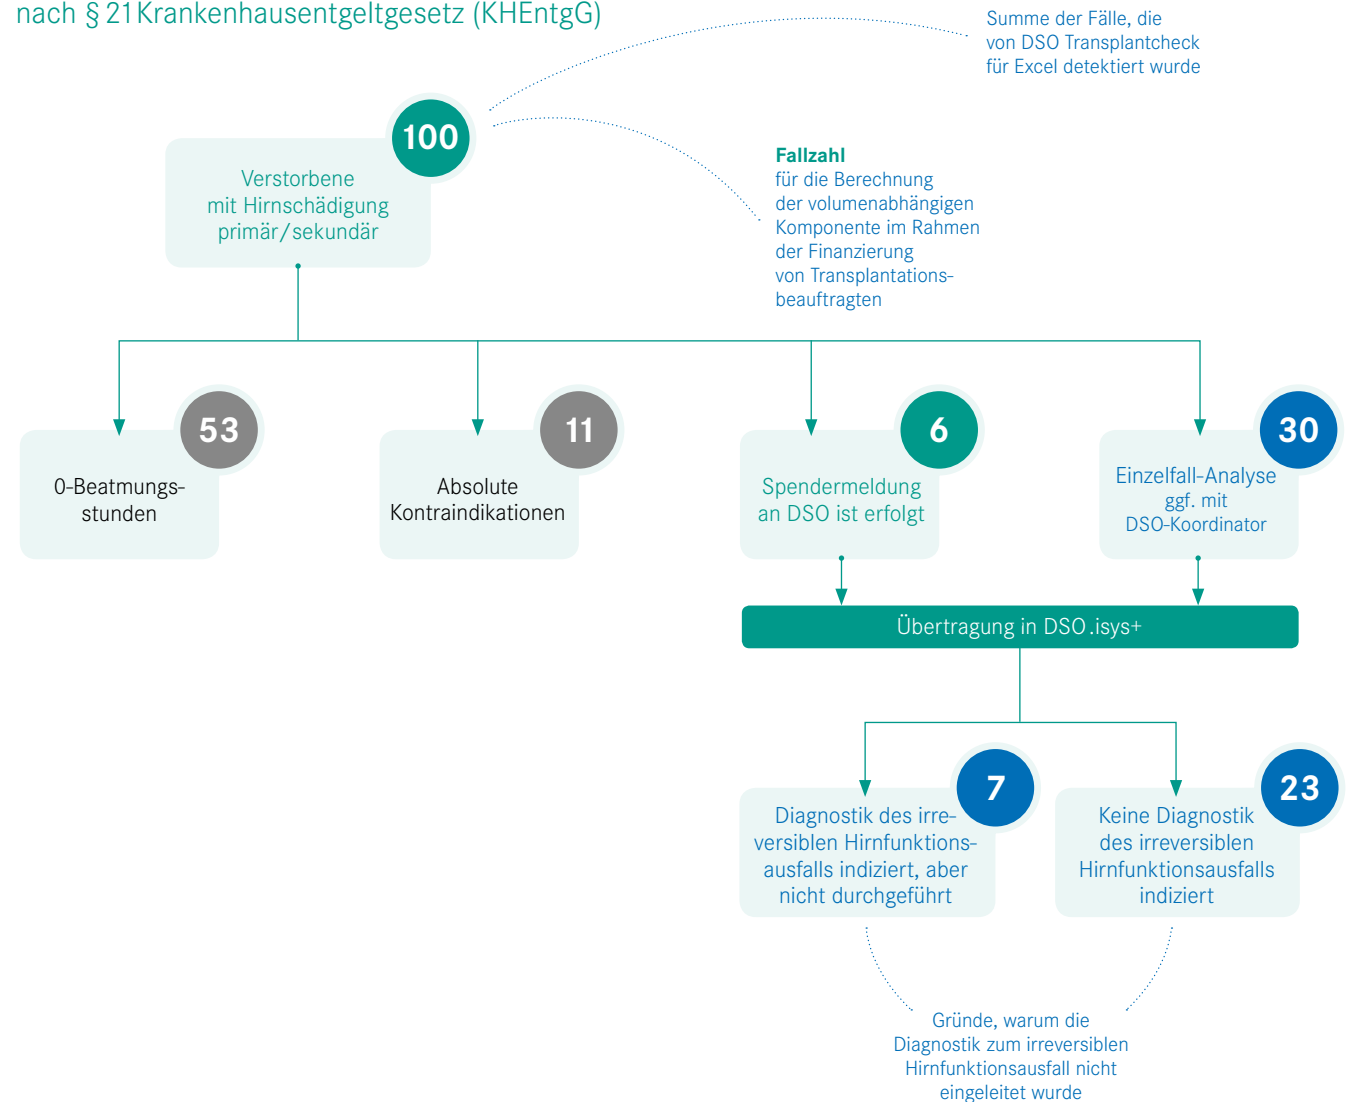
nach § 21 Krankenhausentgeltgesetz (KHEntgG)

Summe der Fälle, die von DSO Transplantcheck für Excel detektiert wurde

100

Verstorbene mit Hirnschädigung primär/sekundär

**Fallzahl** für die Berechnung der volumenabhängigen Komponente im Rahmen der Finanzierung von Transplantationsbeauftragten

53

0-Beatmungsstunden

11

Absolute Kontraindikationen

6

Spendermeldung an DSO ist erfolgt

30

Einzelfall-Analyse ggf. mit DSO-Koordinator

Übertragung in DSO.isys+

7

Diagnostik des irreversiblen Hirnfunktionsausfalls indiziert, aber nicht durchgeführt

23

Keine Diagnostik des irreversiblen Hirnfunktionsausfalls indiziert

Gründe, warum die Diagnostik zum irreversiblen Hirnfunktionsausfall nicht eingeleitet wurde